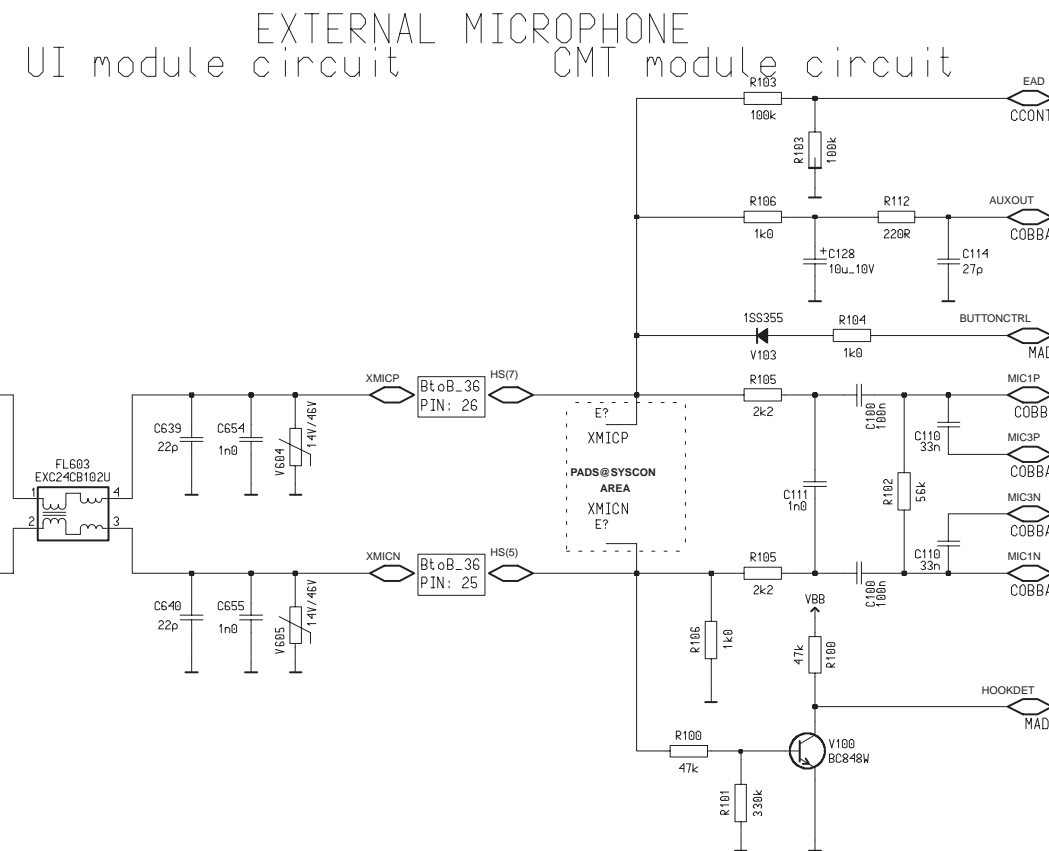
EXTERNAL MICROPHONE
UI module circuit
CMT module circuit

R103
100k
EAD
CCONT
R103
100k

R106
1k0
R112
220R
AUXOUT
COBBA
C128
10u_10V
C114
27p

1SS355
V103
R104
1k0
BUTTONCTRL
MAD

XMICP
BtoB_36
PIN: 26
HS(7)
R105
2k2
MIC1P
COBBA
C639
22p
C654
1n0
V604
14V/46V
E?
XMICP
C100
100n
C110
33n
MIC3P
COBBA

FL603
EXC24CB102U
1
4
2
3
PADS@SYSCON
AREA
XMICN
E?
C111
1n0
R102
56k
MIC3N
COBBA
C110
33n
MIC1N
COBBA

XMICN
BtoB_36
PIN: 25
HS(5)
R105
2k2
C100
100n
C640
22p
C655
1n0
V605
14V/46V
VBB
R106
1k0
47k
R100
HOOKDET
MAD

R100
47k
V100
BC848W
R101
330k